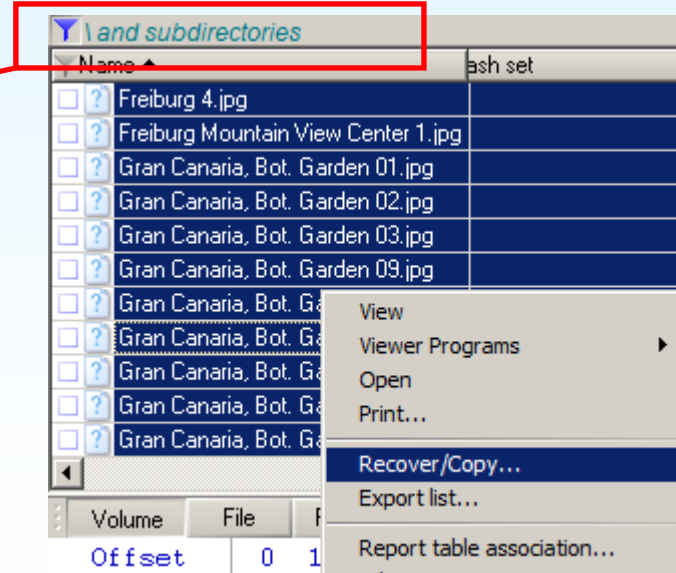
\ and subdirectories

Name

ash set

Freiburg 4.jpg

Freiburg Mountain View Center 1.jpg

Gran Canaria, Bot. Garden 01.jpg

Gran Canaria, Bot. Garden 02.jpg

Gran Canaria, Bot. Garden 03.jpg

Gran Canaria, Bot. Garden 09.jpg

Gran Canaria, Bot. Ga

Gran Canaria, Bot. Ga

Gran Canaria, Bot. Ga

Gran Canaria, Bot. Ga

Gran Canaria, Bot. Ga

View

Viewer Programs

Open

Print...

Recover/Copy...

Export list...

Report table association...

Volume

File

Offset 0 1